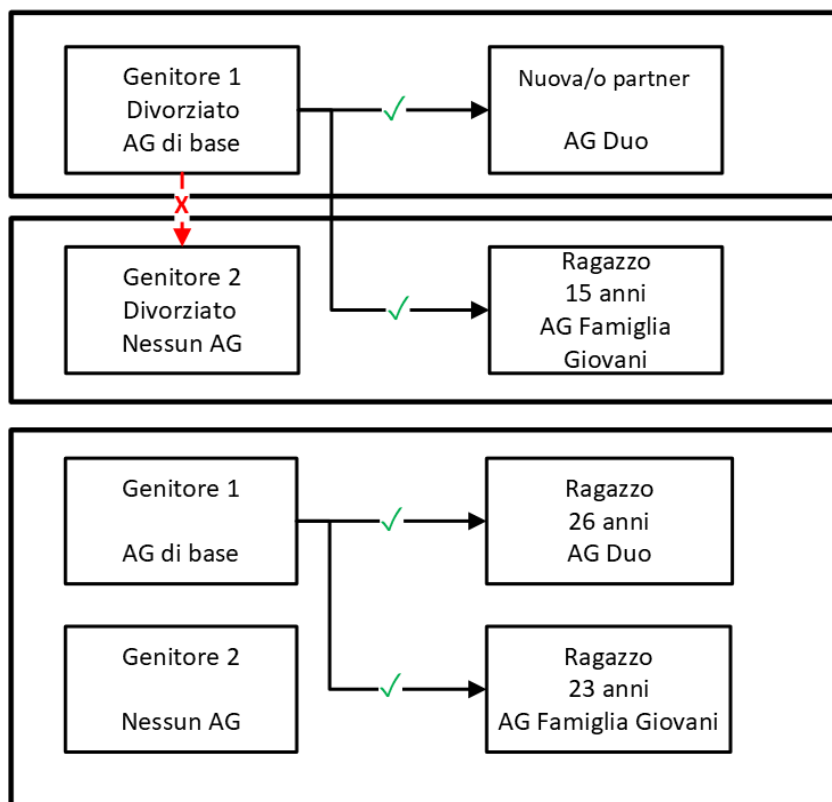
Genitore 1
Divorziato
AG di base

✓

Nuova/o partner

AG Duo

X

Genitore 2
Divorziato
Nessun AG

✓

Ragazzo
15 anni
AG Famiglia
Giovani

Genitore 1

AG di base

✓

Ragazzo
26 anni
AG Duo

Genitore 2

Nessun AG

✓

Ragazzo
23 anni
AG Famiglia Giovani